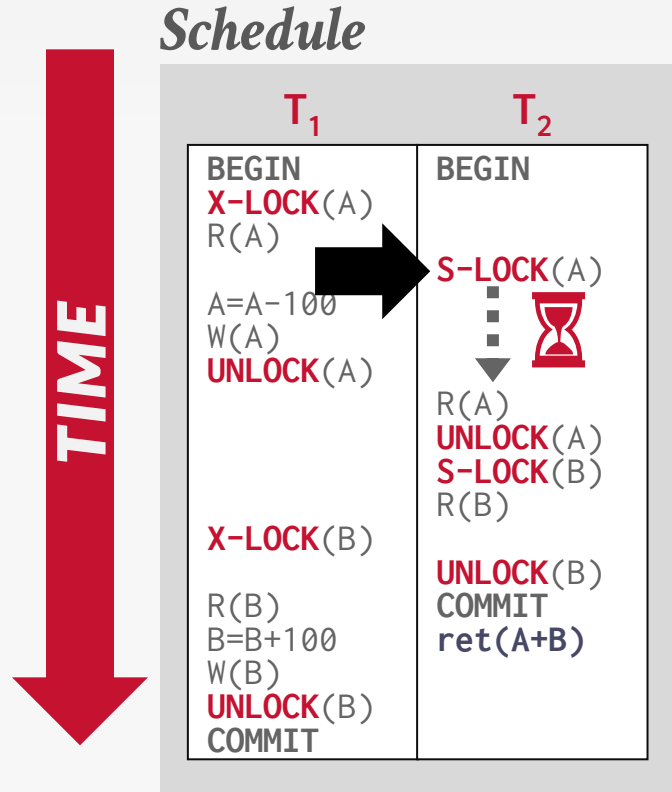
Schedule

TIME

| $T_1$ | $T_2$ |
|---|---|
| BEGIN<br>X-LOCK(A)<br>R(A)<br><br>A=A-100<br>W(A)<br>UNLOCK(A)<br><br><br><br><br>X-LOCK(B)<br><br>R(B)<br>B=B+100<br>W(B)<br>UNLOCK(B)<br>COMMIT | BEGIN<br><br><br>S-LOCK(A)<br><br><br><br>R(A)<br>UNLOCK(A)<br>S-LOCK(B)<br>R(B)<br><br>UNLOCK(B)<br>COMMIT<br>ret(A+B) |